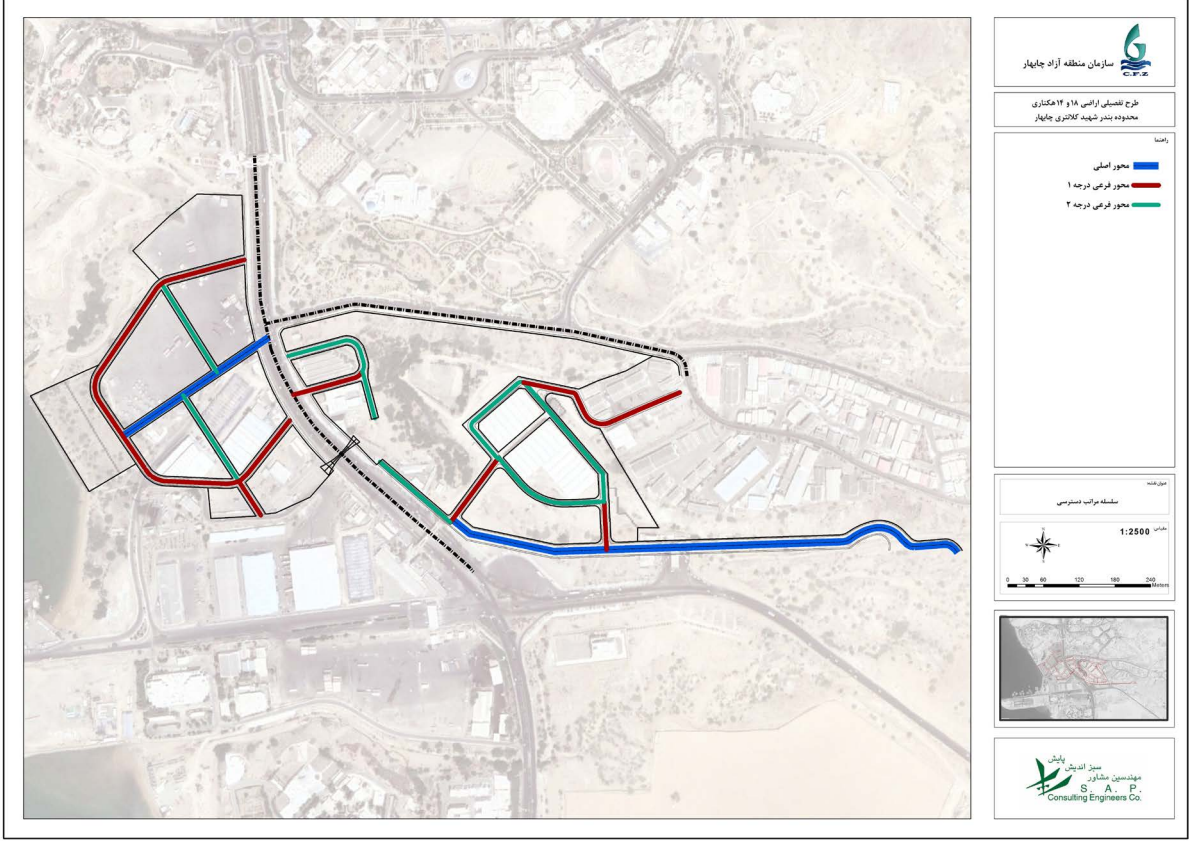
سازمان منطقه آزاد چابهار
C.F.Z

طرح تفصیلی اراضی ۱۸ و ۱۴ هکتاری
محدوده بندر شهید کلانتری چابهار

راهنما

محور اصلی
محور فرعی درجه ۱
محور فرعی درجه ۲

عنوان نقشه
سلسله مراتب دسترسی

مقیاس
1:2500

0 30 60 120 180 240 Meters

سبز اندیش پایش
مهندسین مشاور
S. A. P.
Consulting Engineers Co.